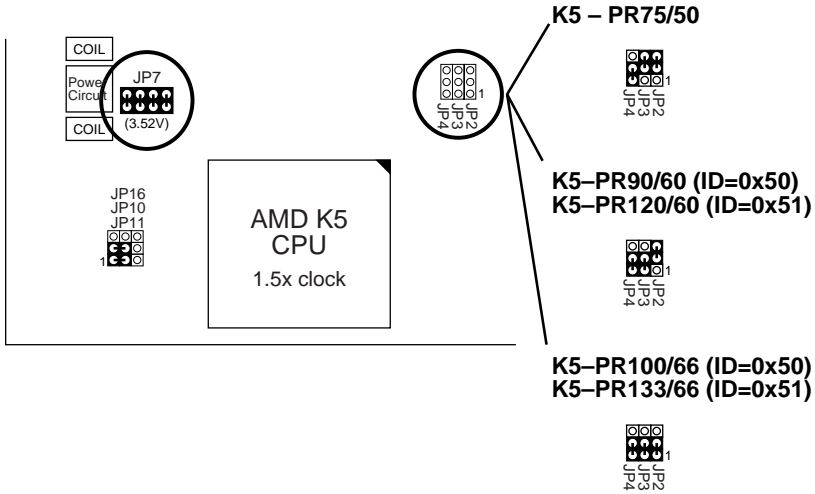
COIL

Power Circuit

COIL

JP7

(3.52V)

JP16
JP10
JP11

1

AMD K5
CPU
1.5x clock

1
JP4 JP3 JP2

K5 – PR75/50

1
JP4 JP3 JP2

K5–PR90/60 (ID=0x50)
K5–PR120/60 (ID=0x51)

1
JP4 JP3 JP2

K5–PR100/66 (ID=0x50)
K5–PR133/66 (ID=0x51)

1
JP4 JP3 JP2